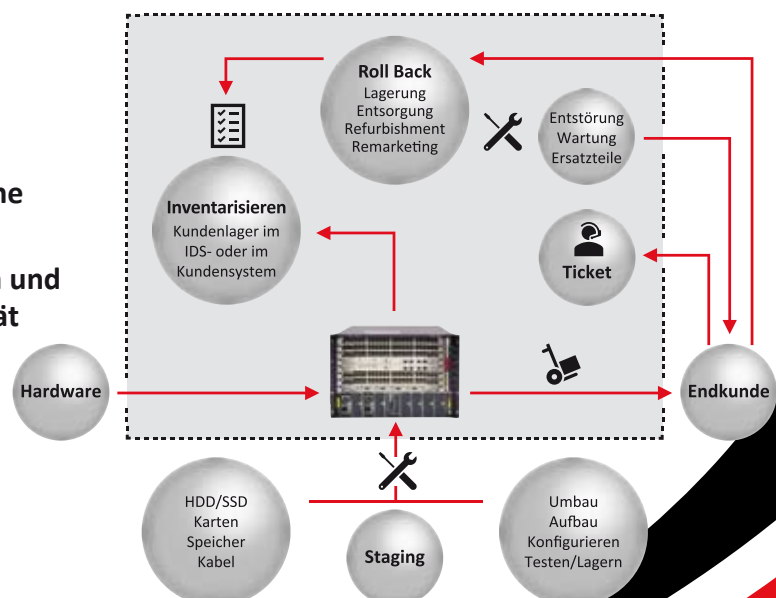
ne

n und
ät

Roll Back
Lagerung
Entsorgung
Refurbishment
Remarketing

Entstörung
Wartung
Ersatzteile

Inventarisieren
Kundenlager im IDS- oder im Kundensystem

Ticket

Hardware

Endkunde

HDD/SSD
Karten
Speicher
Kabel

Staging

Umbau
Aufbau
Konfigurieren
Testen/Lagern